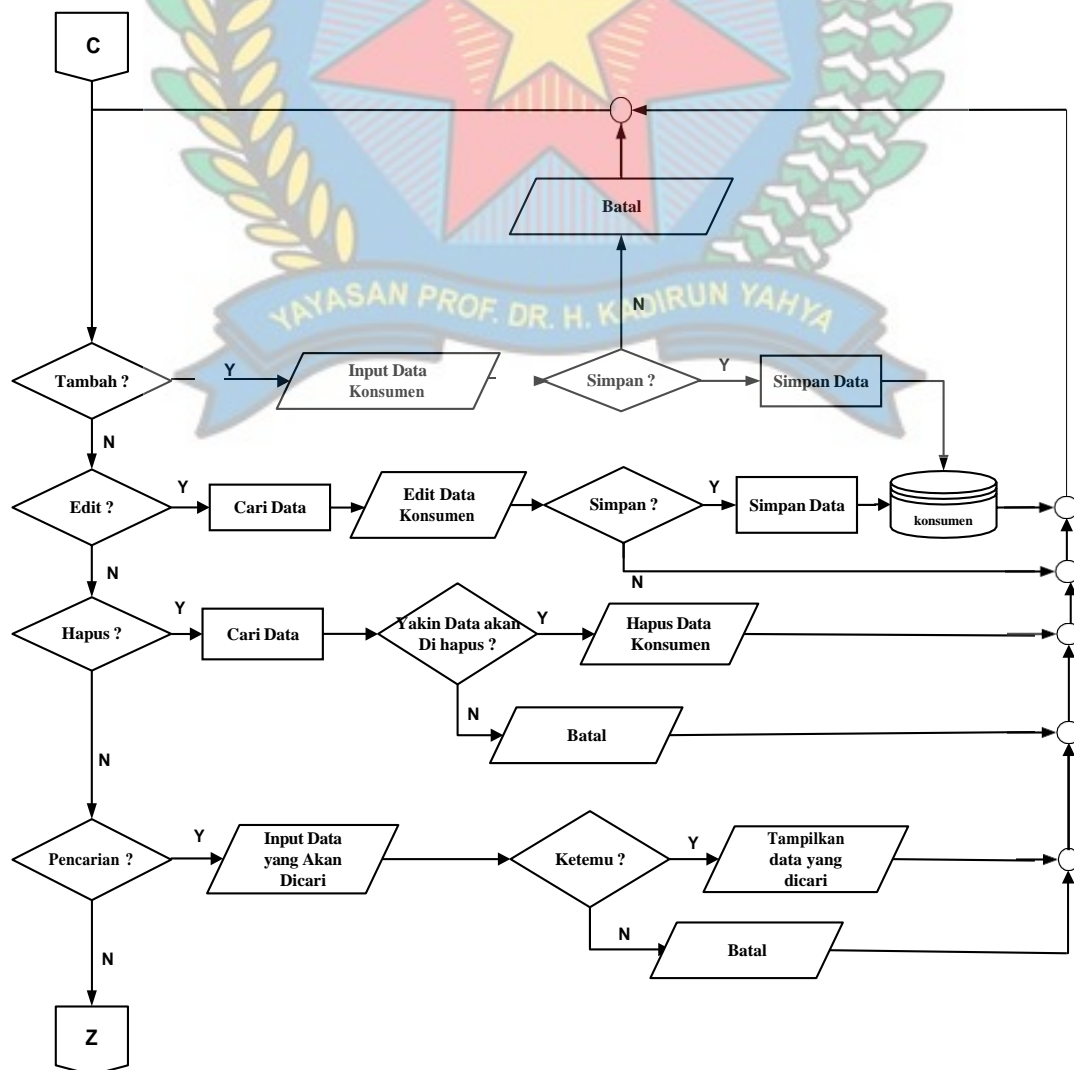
C

Batal

N

YAYASAN PROF. DR. H. KADIRUN YAHYA

Tambah ?

Y

Input Data Konsumen

Simpan ?

Y

Simpan Data

N

Edit ?

Y

Cari Data

Edit Data Konsumen

Simpan ?

Y

Simpan Data

konsumen

N

N

Hapus ?

Y

Cari Data

Yakin Data akan Di hapus ?

Y

Hapus Data Konsumen

N

Batal

N

Pencarian ?

Y

Input Data yang Akan Dicari

Ketemu ?

Y

Tampilkan data yang dicari

N

Batal

N

Z